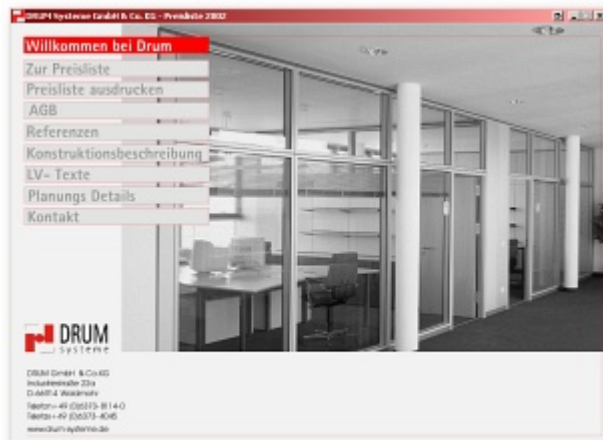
DRUM Systeme GmbH & Co. KG - Preisliste 2002

Willkommen bei Drum
Zur Preisliste
Preisliste ausdrucken
AGB
Referenzen
Konstruktionsbeschreibung
LV- Texte
Planungs Details
Kontakt

DRUM
systeme

DRUM GmbH & Co.KG
Industriestraße 22a
D-66914 Waldmohr
Telefon +49 (0)6373-8114-0
Telefax +49 (0)6373-4045
www.drum-systeme.de